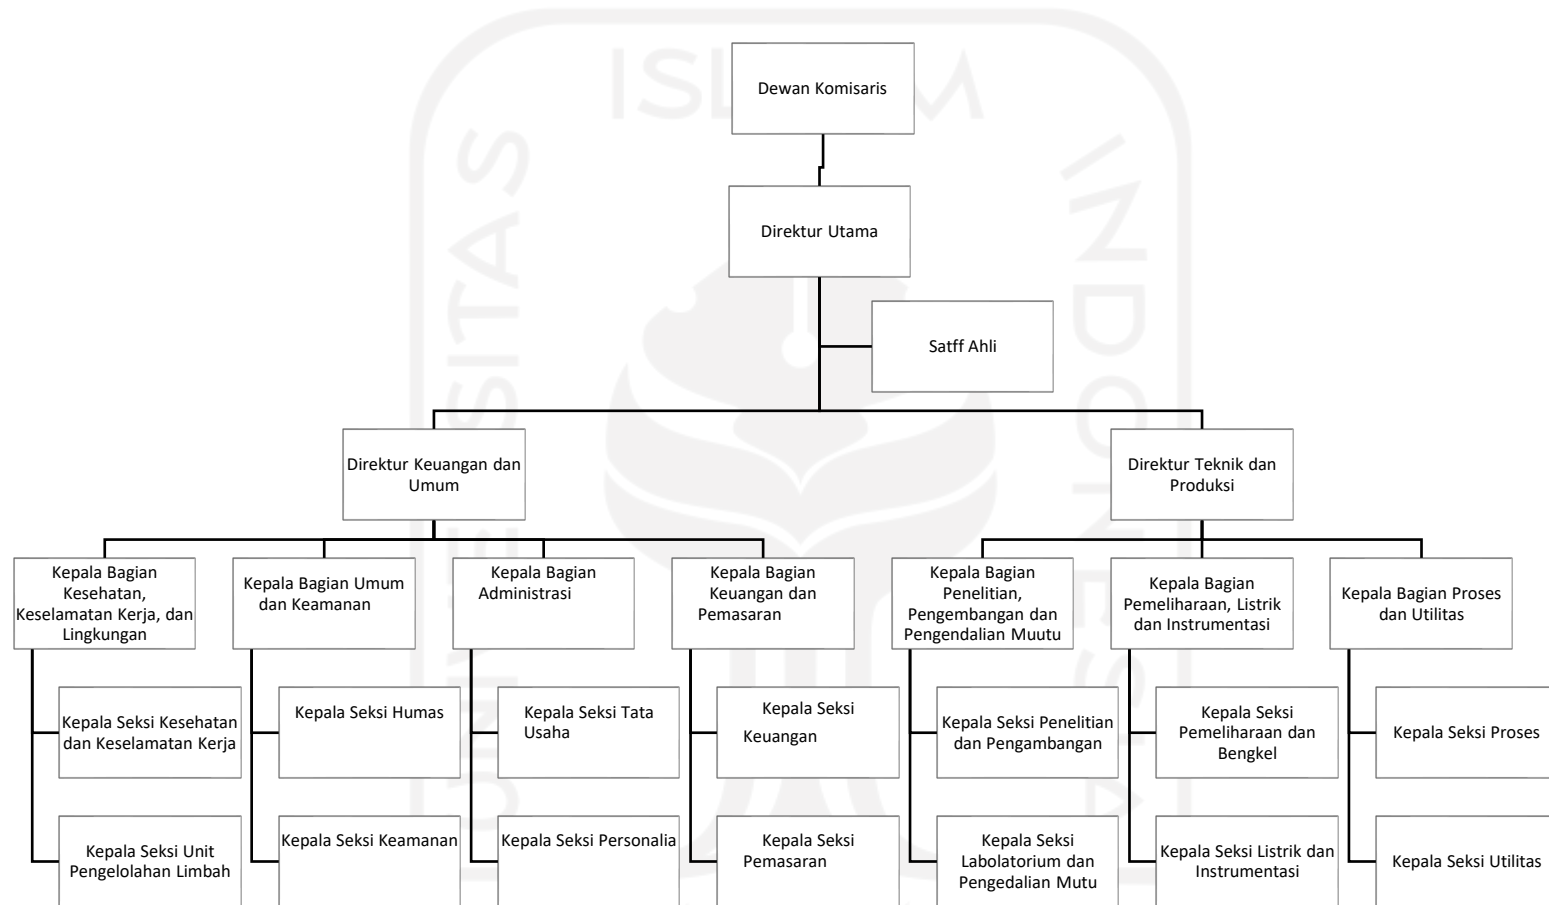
Dewan Komisaris

Direktur Utama

Satff Ahli

Direktur Keuangan dan Umum

Direktur Teknik dan Produksi

Kepala Bagian Kesehatan, Keselamatan Kerja, dan Lingkungan

Kepala Seksi Kesehatan dan Keselamatan Kerja

Kepala Seksi Unit Pengelolahan Limbah

Kepala Bagian Umum dan Keamanan

Kepala Seksi Humas

Kepala Seksi Keamanan

Kepala Bagian Administrasi

Kepala Seksi Tata Usaha

Kepala Seksi Personalia

Kepala Bagian Keuangan dan Pemasaran

Kepala Seksi Keuangan

Kepala Seksi Pemasaran

Kepala Bagian Penelitian, Pengembangan dan Pengendalian Muutu

Kepala Seksi Penelitian dan Pengambangan

Kepala Seksi Labolatorium dan Pengedalian Mutu

Kepala Bagian Pemeliharaan, Listrik dan Instrumentasi

Kepala Seksi Pemeliharaan dan Bengkel

Kepala Seksi Listrik dan Instrumentasi

Kepala Bagian Proses dan Utilitas

Kepala Seksi Proses

Kepala Seksi Utilitas